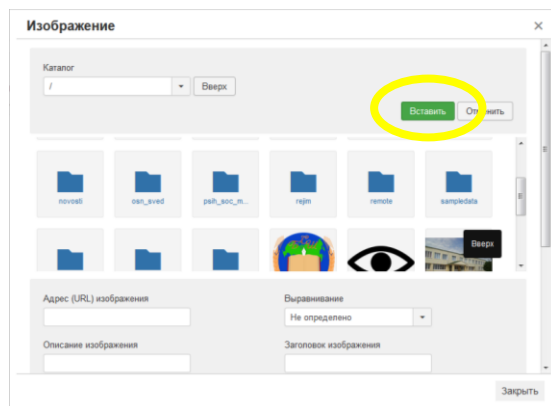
Изображение

×

Каталог

/

Вверх

Вставить

Отм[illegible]нить

novosti

osn_sved

psih_soc_m...

rejim

remote

sampledata

Вверх

Адрес (URL) изображения

Выравнивание

Не определено

Описание изображения

Заголовок изображения

Закрыть